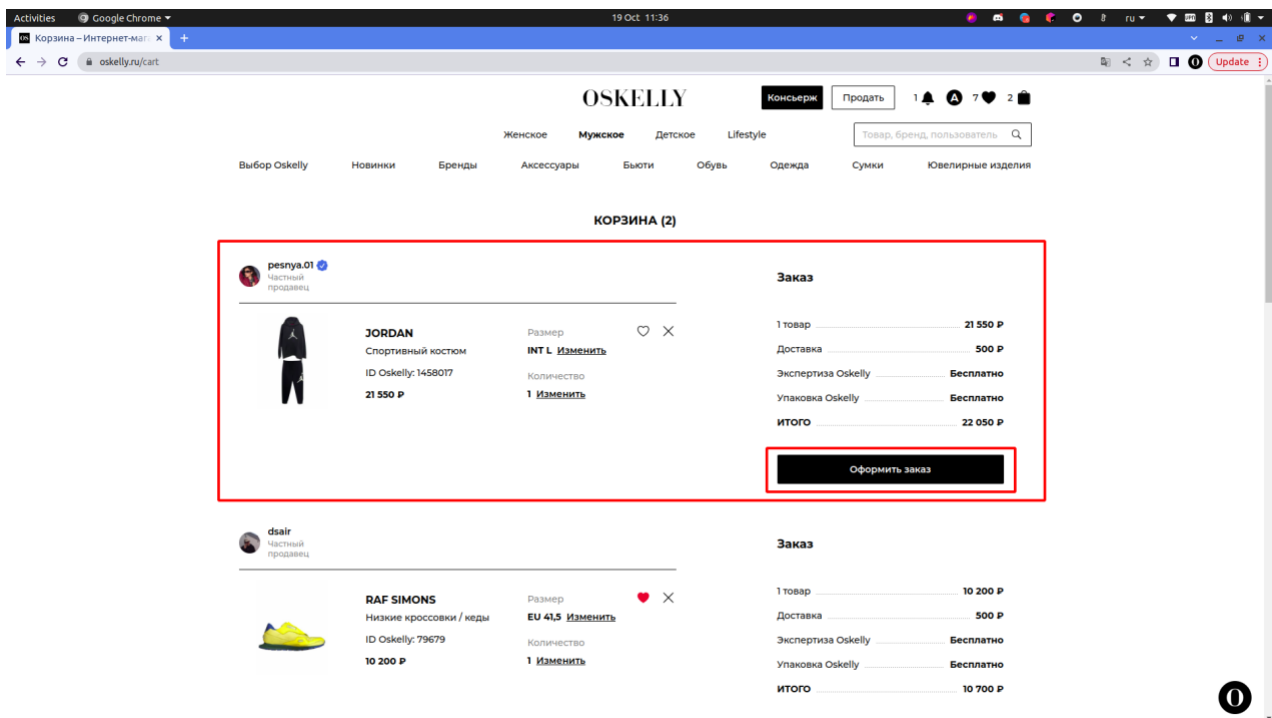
Activities Google Chrome 19 Oct 11:36 ru

Корзина – Интернет-мага ×

oskelly.ru/cart

Update

OSKELLY

Консьерж Продать 1 7 2

Женское Мужское Детское Lifestyle

Товар, бренд, пользователь

Выбор Oskelly Новинки Бренды Аксессуары Бьюти Обувь Одежда Сумки Ювелирные изделия

КОРЗИНА (2)

pesnya.01
Частный продавец

JORDAN
Спортивный костюм
ID Oskelly: 1458017
21 550 ₽

Размер
INT L Изменить

Количество
1 Изменить

Заказ

1 товар 21 550 ₽
Доставка 500 ₽
Экспертиза Oskelly Бесплатно
Упаковка Oskelly Бесплатно
ИТОГО 22 050 ₽

Оформить заказ

dsair
Частный продавец

RAF SIMONS
Низкие кроссовки / кеды
ID Oskelly: 79679
10 200 ₽

Размер
EU 41,5 Изменить

Количество
1 Изменить

Заказ

1 товар 10 200 ₽
Доставка 500 ₽
Экспертиза Oskelly Бесплатно
Упаковка Oskelly Бесплатно
ИТОГО 10 700 ₽